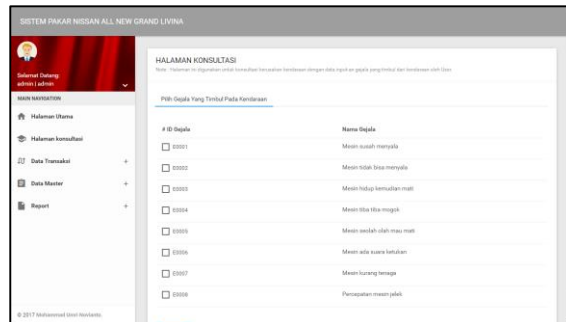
SISTEM PAKAR NISSAN ALL NEW GRAND LIVINA

Selamat Datang
admin | admin

MAIN NAVIGATION

Halaman Utama

Halaman konsultasi

Data Transaksi +

Data Master +

Report +

© 2017 Muhammad Umri Nurianto

HALAMAN KONSULTASI

Note : Halaman ini digunakan untuk konsultasi kerusakan kendaraan dengan data input-an gejala yang timbul dari kendaraan oleh User.

Pilih Gejala Yang Timbul Pada Kendaraan

| # ID Gejala | Nama Gejala |
|---|---|
| E0001 | Mesin susah menyala |
| E0002 | Mesin tidak bisa menyala |
| E0003 | Mesin hidup kemudian mati |
| E0004 | Mesin tiba tiba mogok |
| E0005 | Mesin seolah olah mau mati |
| E0006 | Mesin ada suara ketukan |
| E0007 | Mesin kurang tenaga |
| E0008 | Percepatan mesin jelek |